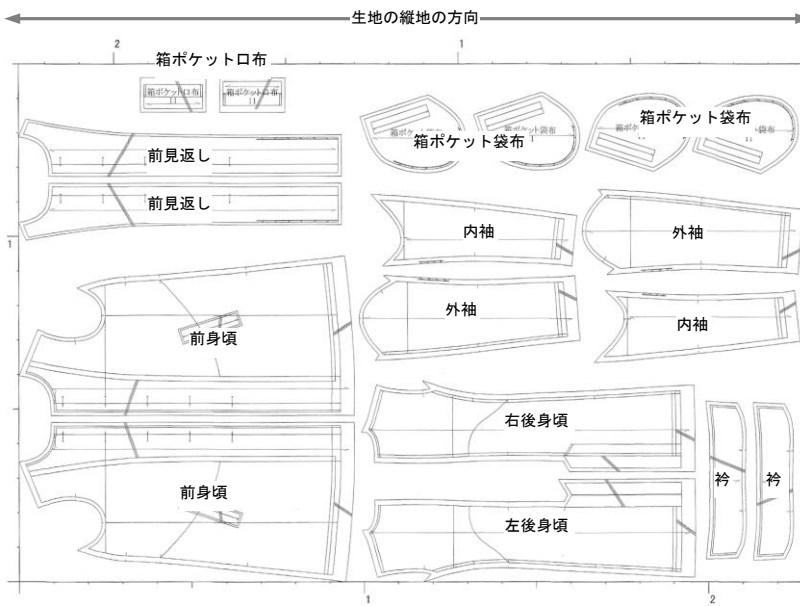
生地の縦地の方向

2
1

箱ポケット口布
箱ポケット口布
箱ポケット口布

箱ポケット袋布
箱ポケット袋布
箱ポケット袋布
箱ポケット袋布
箱ポケット袋布

前見返し
前見返し

1

内袖
外袖
外袖
内袖

前身頃
前身頃

右後身頃
左後身頃

衿
衿

1
2